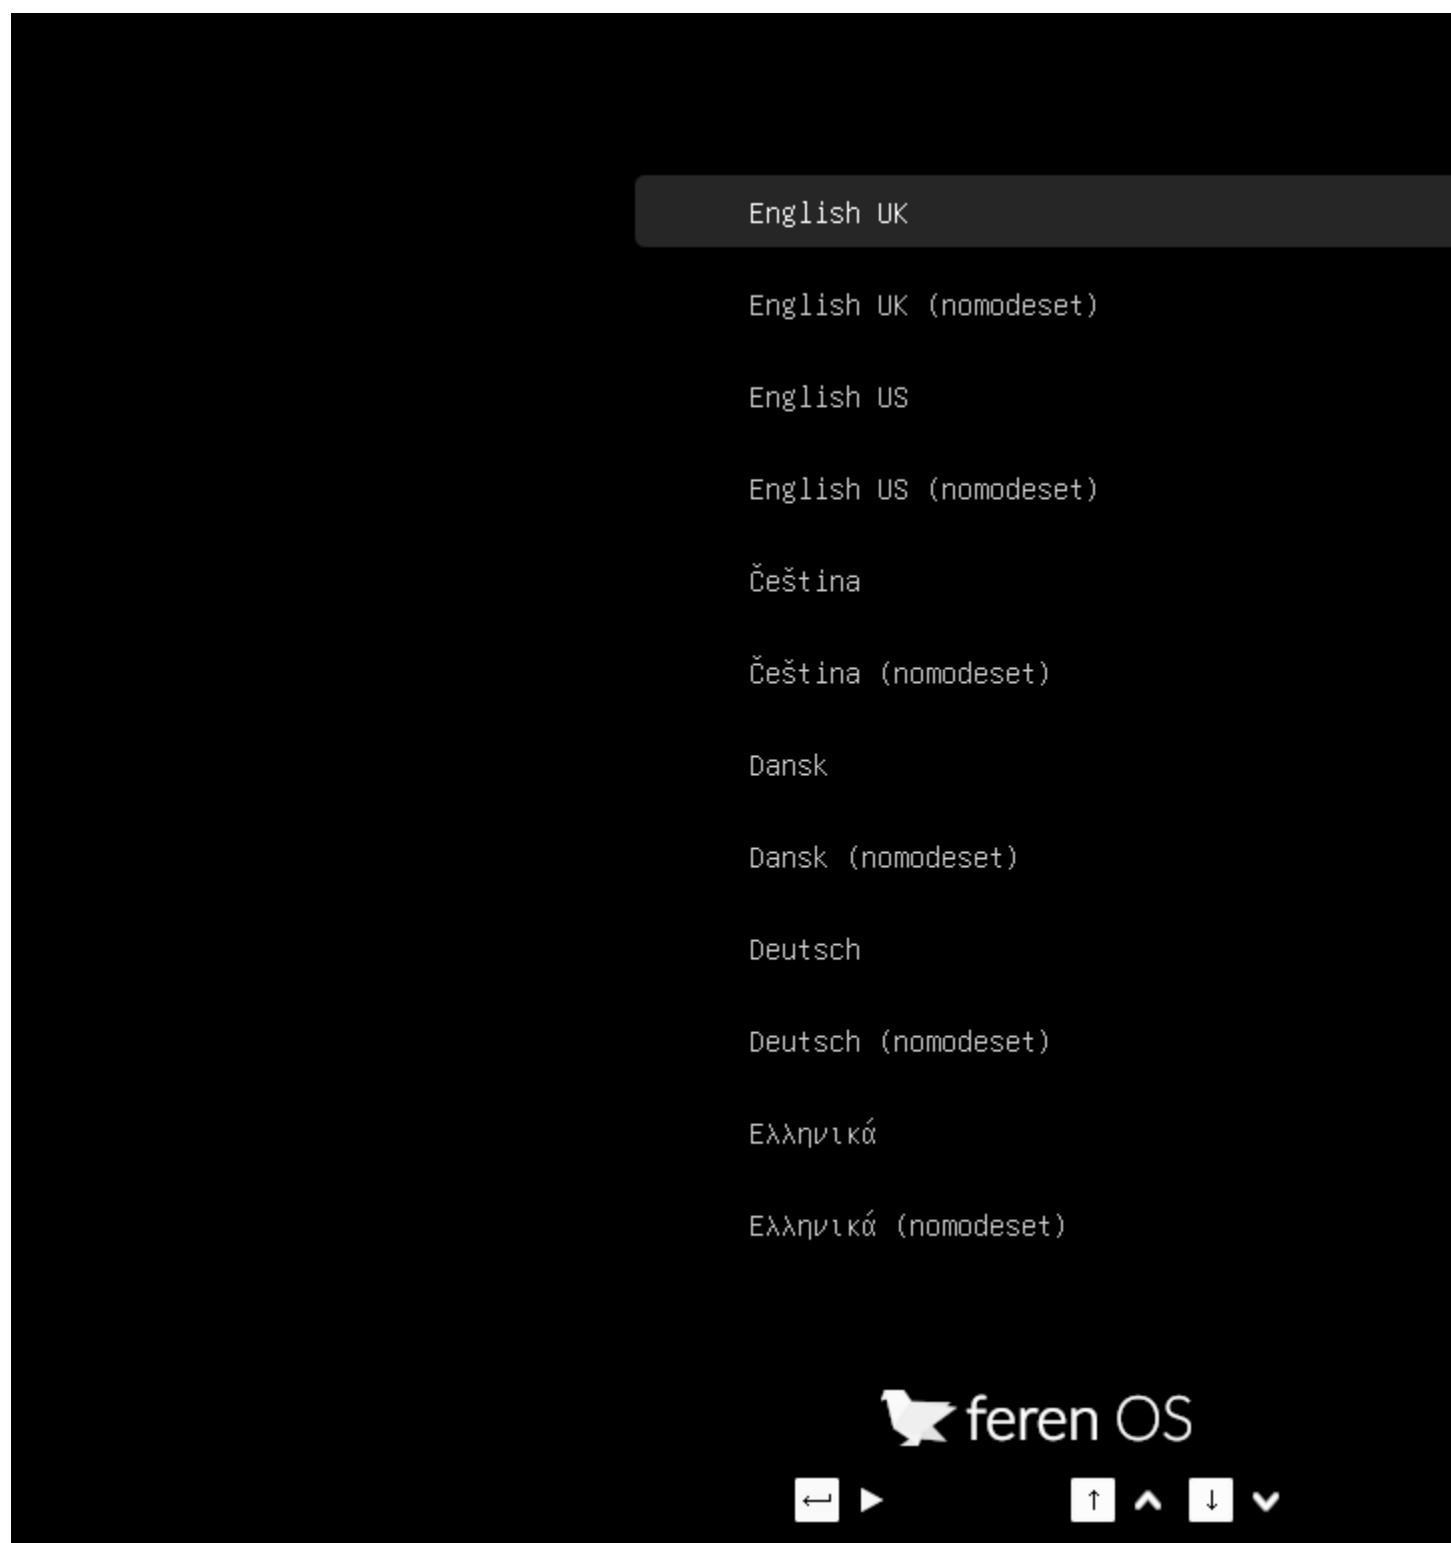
English UK

English UK (nomodeset)

English US

English US (nomodeset)

Čeština

Čeština (nomodeset)

Dansk

Dansk (nomodeset)

Deutsch

Deutsch (nomodeset)

Ελληνικά

Ελληνικά (nomodeset)

feren OS

↵ ▶ ↑ ^ ↓ v